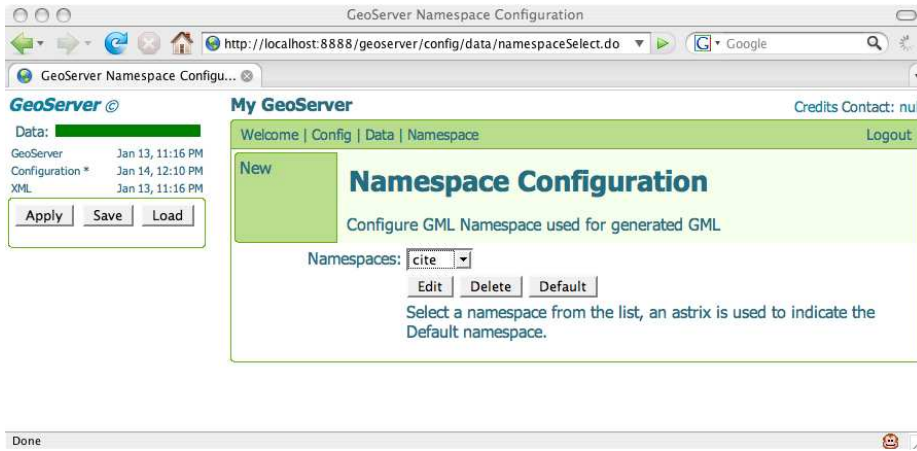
GeoServer Namespace Configuration

http://localhost:8888/geoserver/config/data/namespaceSelect.do

Google

GeoServer Namespace Configu...

GeoServer ©

Data:

GeoServer Jan 13, 11:16 PM
Configuration * Jan 14, 12:10 PM
XML Jan 13, 11:16 PM

Apply Save Load

My GeoServer

Credits Contact: nul

Welcome | Config | Data | Namespace

Logout

New

Namespace Configuration

Configure GML Namespace used for generated GML

Namespaces: cite

Edit Delete Default

Select a namespace from the list, an astrix is used to indicate the Default namespace.

Done